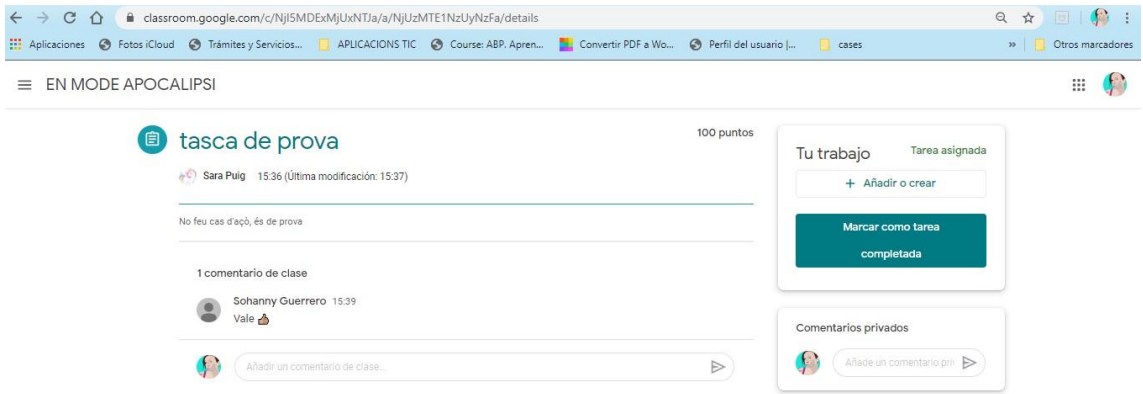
classroom.google.com/c/NjI5MDExMjUxNTJa/a/NjUzMTE1NzUyNzFa/details

Aplicaciones Fotos iCloud Trámites y Servicios... APLICACIONS TIC Course: ABP. Apren... Convertir PDF a Wo... Perfil del usuario |... cases » Otros marcadores

EN MODE APOCALIPSI

tasca de prova

100 puntos

Sara Puig 15:36 (Última modificación: 15:37)

No feu cas d'açò, és de prova

1 comentario de clase

Sohanny Guerrero 15:39
Vale 👍

Añadir un comentario de clase...

Tu trabajo Tarea asignada

+ Añadir o crear

Marcar como tarea completada

Comentarios privados

Añade un comentario pri